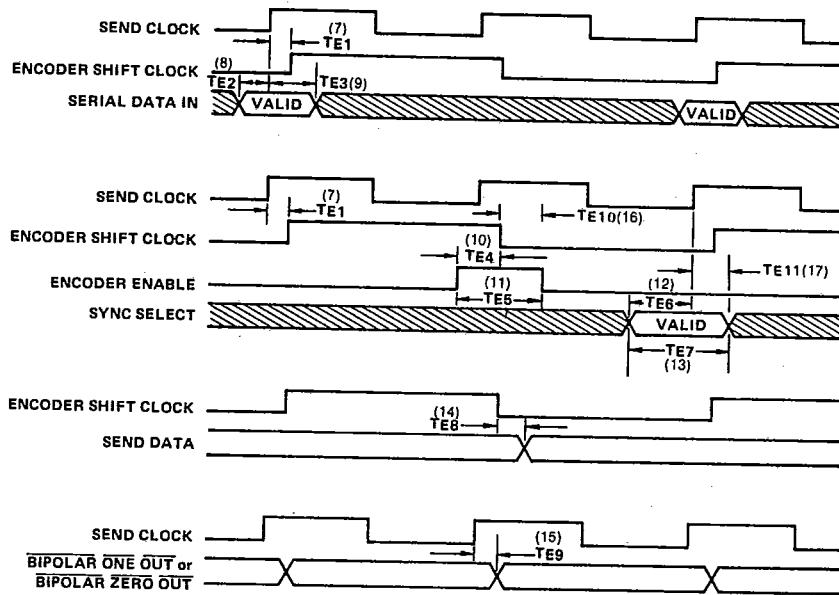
SEND CLOCK
(7)
TE1
ENCODER SHIFT CLOCK
(8)
TE2
TE3(9)
SERIAL DATA IN
VALID
VALID

SEND CLOCK
(7)
TE1
TE10(16)
ENCODER SHIFT CLOCK
(10)
TE4
ENCODER ENABLE
(11)
TE5
(12)
TE6
TE11(17)
SYNC SELECT
VALID
TE7
(13)

ENCODER SHIFT CLOCK
(14)
TE8
SEND DATA

SEND CLOCK
(15)
TE9
$\overline{\text{BIPOLAR}}$ $\overline{\text{ONE}}$ $\overline{\text{OUT}}$ or
$\overline{\text{BIPOLAR}}$ $\overline{\text{ZERO}}$ $\overline{\text{OUT}}$